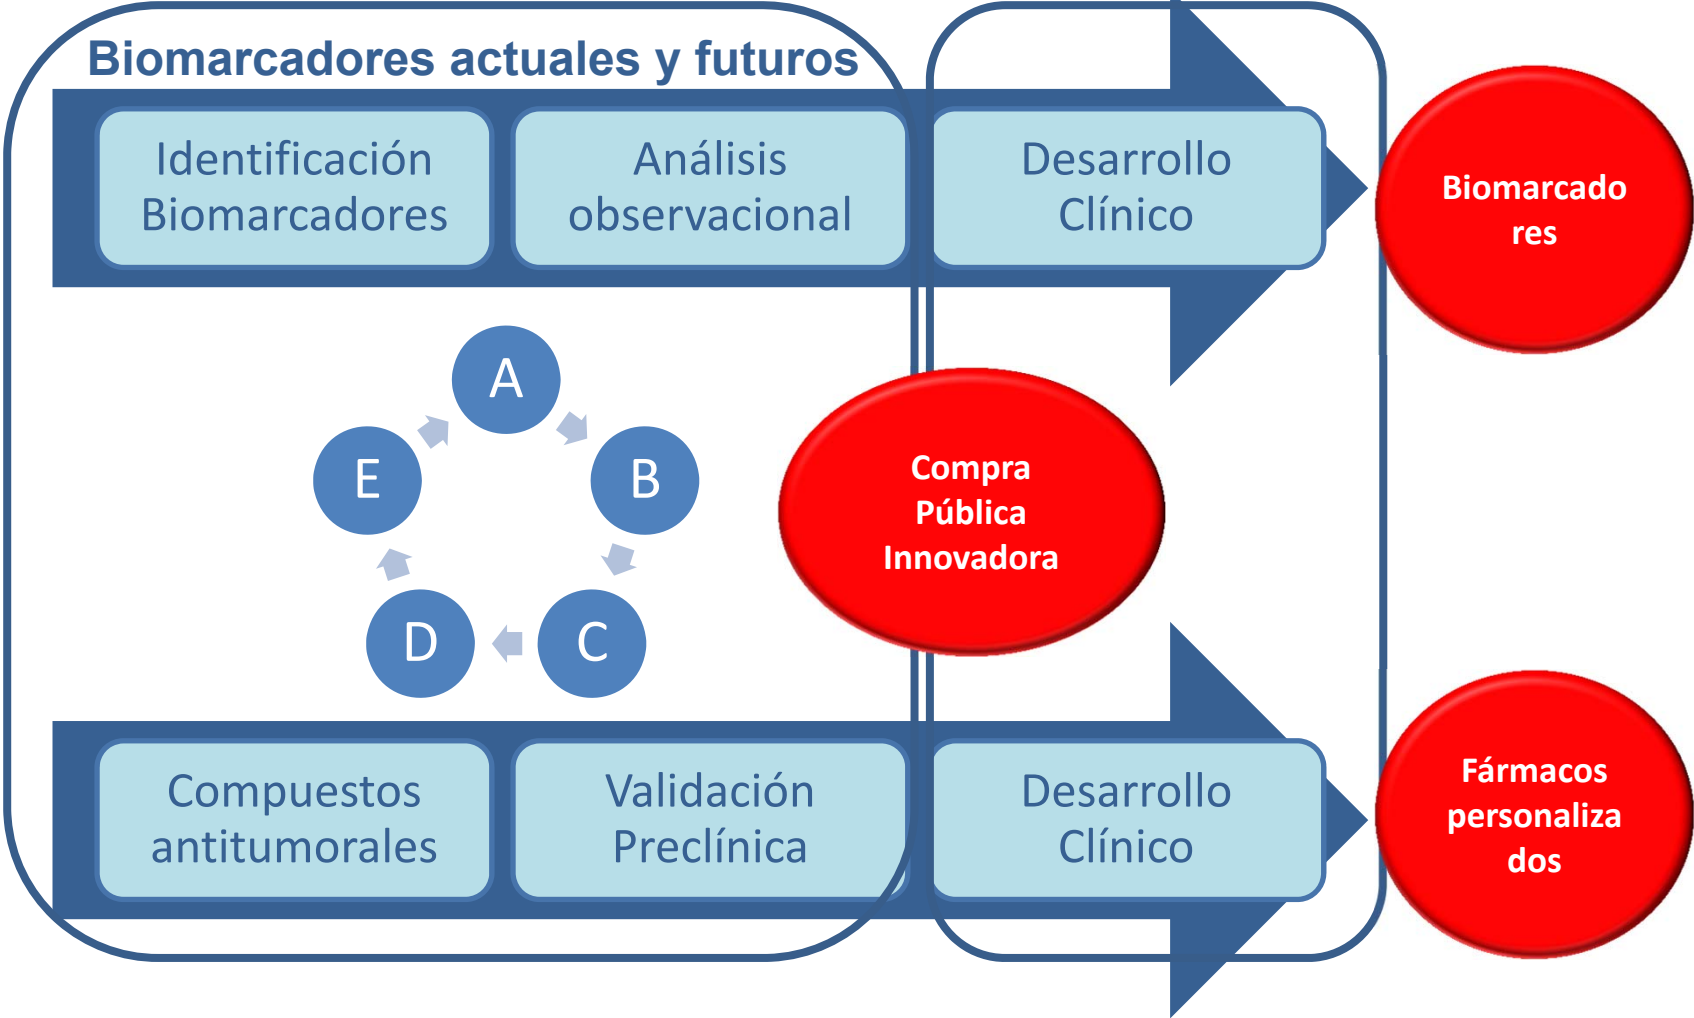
Biomarcadores actuales y futuros

Identificación Biomarcadores

Análisis observacional

Desarrollo Clínico

Biomarcado res

A

B

C

D

E

Compra Pública Innovadora

Compuestos antitumorales

Validación Preclínica

Desarrollo Clínico

Fármacos personaliza dos